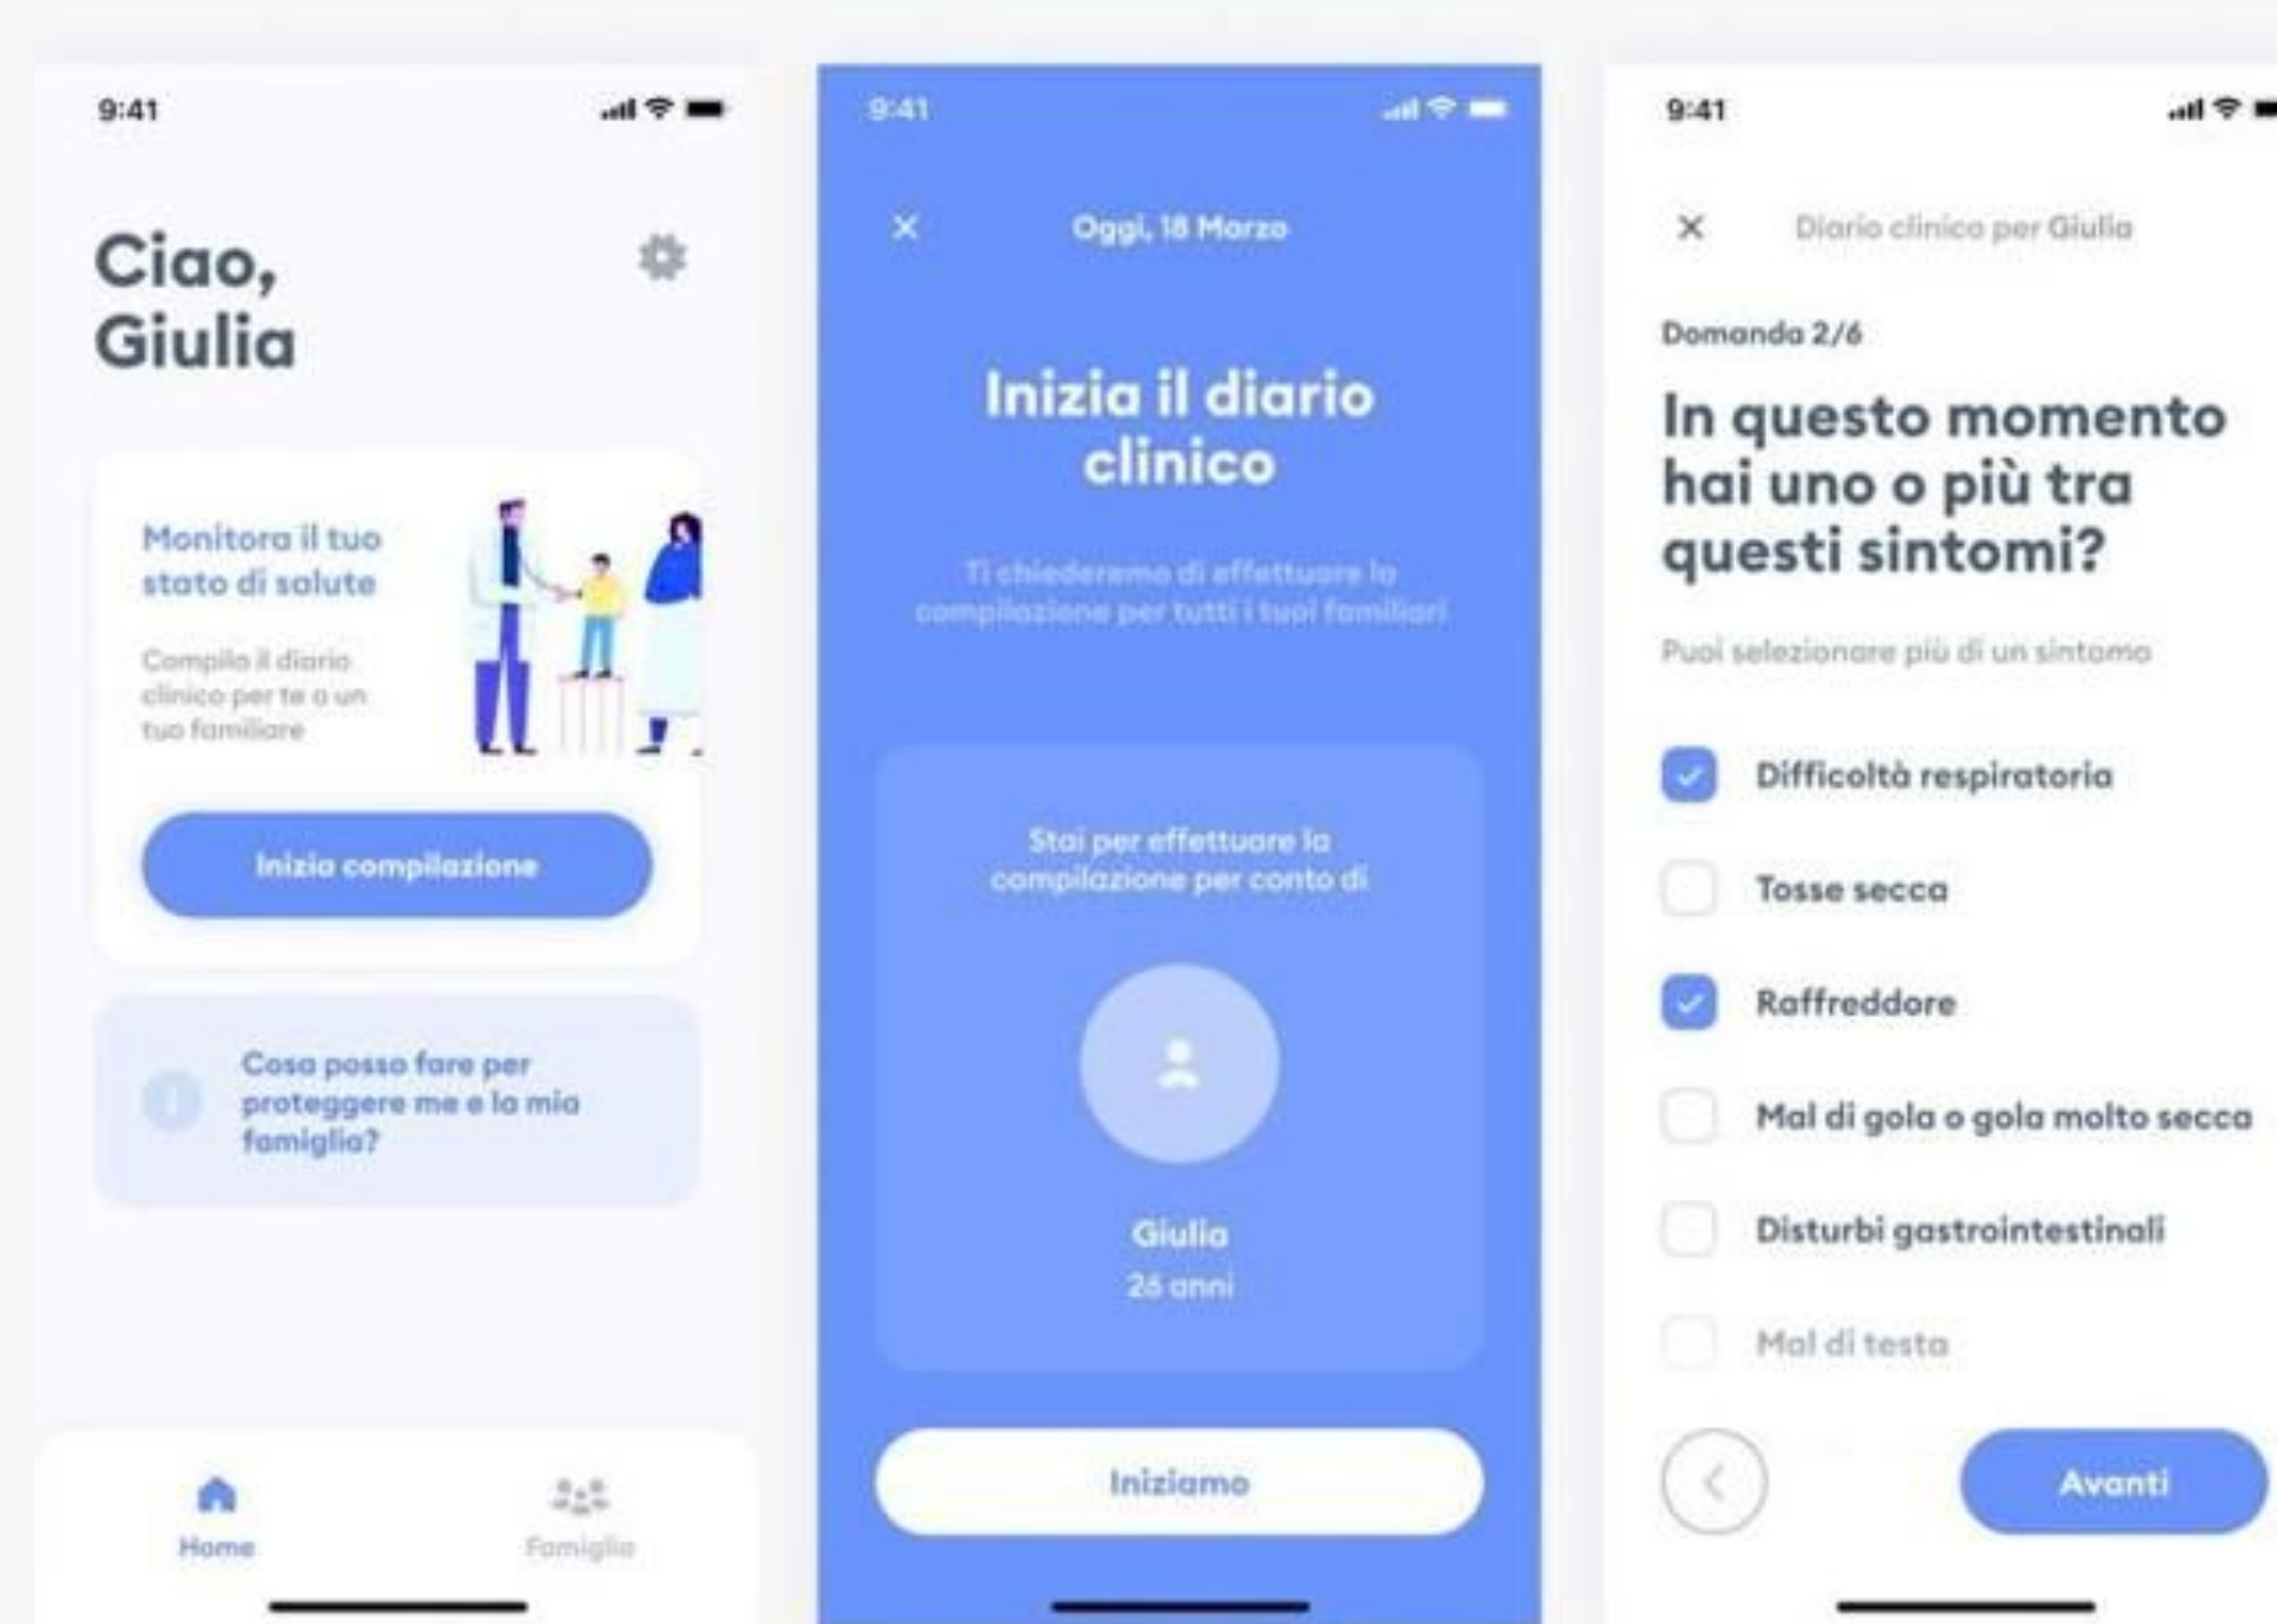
9:41

Ciao, Giulia

Monitora il tuo stato di salute

Compila il diario clinico per te o un tuo familiare

Inizia compilazione

Cosa posso fare per proteggere me e la mia famiglia?

Home

Famiglia

9:41

×

Oggi, 18 Marzo

Inizia il diario clinico

Ti chiederemo di effettuare la compilazione per tutti i tuoi familiari

Stai per effettuare la compilazione per conto di

Giulia
26 anni

Iniziamo

9:41

×

Diario clinico per Giulia

Domanda 2/6

In questo momento hai uno o più tra questi sintomi?

Puoi selezionare più di un sintomo

Difficoltà respiratoria

Tosse secca

Raffreddore

Mal di gola o gola molto secca

Disturbi gastrointestinali

Mal di testa

Avanti